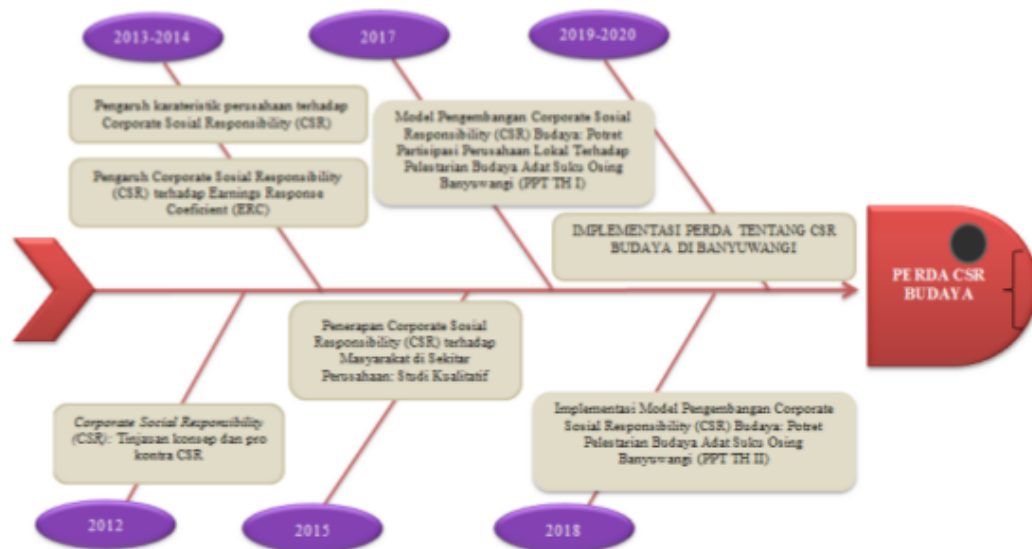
2013-2014

2017

2019-2020

Pengaruh karateristik perusahaan terhadap Corporate Sosial Responsibility (CSR)

Pengaruh Corporate Sosial Responsibility (CSR) terhadap Earnings Response Coeficient (ERC)

Model Pengembangan Corporate Sosial Responsibility (CSR) Budaya: Potret Partisipasi Perusahaan Lokal Terhadap Pelestarian Budaya Adat Suku Osing Banyuwangi (PPT TH I)

IMPLEMENTASI PERDA TENTANG CSR BUDAYA DI BANYUWANGI

PERDA CSR BUDAYA

Penerapan Corporate Sosial Responsibility (CSR) terhadap Masyarakat di Sekitar Perusahaan: Studi Kualitatif

Corporate Social Responsibility (CSR): Tinjauan konsep dan pro kontra CSR

Implementasi Model Pengembangan Corporate Sosial Responsibility (CSR) Budaya: Potret Pelestarian Budaya Adat Suku Osing Banyuwangi (PPT TH II)

2012

2015

2018